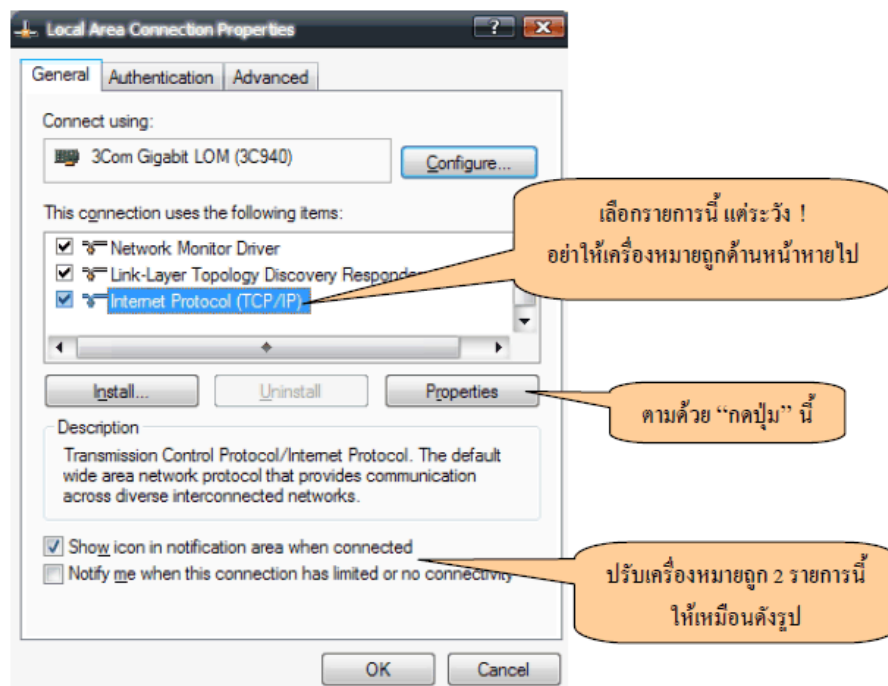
Local Area Connection Properties

General | Authentication | Advanced

Connect using:

3Com Gigabit LOM (3C940)

Configure...

This connection uses the following items:

Network Monitor Driver

Link-Layer Topology Discovery Respond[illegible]

Internet Protocol (TCP/IP)

เลือกรายการนี้ แต่ระวัง !
อย่าให้เครื่องหมายถูกด้านหน้าหายไป

Install... | Uninstall | Properties

ตามด้วย “กดปุ่ม” นี้

Description

Transmission Control Protocol/Internet Protocol. The default wide area network protocol that provides communication across diverse interconnected networks.

Show icon in notification area when connected

Notify me when this connection has limited or no connectivity

ปรับเครื่องหมายถูก 2 รายการนี้
ให้เหมือนดังรูป

OK | Cancel